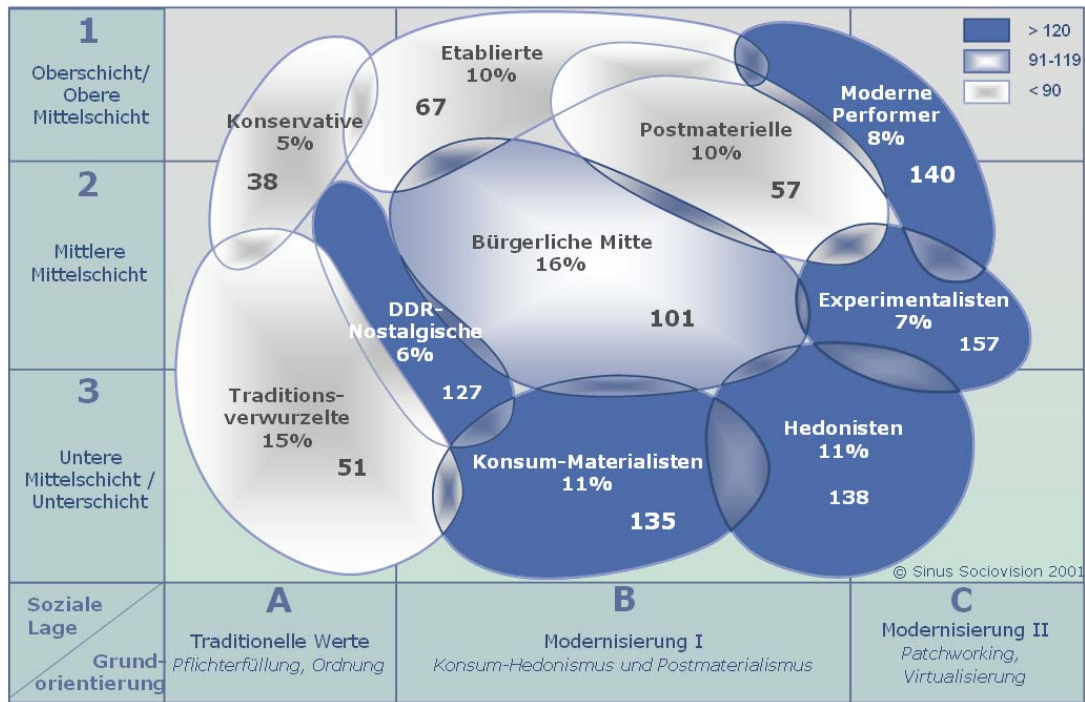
1
Oberschicht/ Obere Mittelschicht

2
Mittlere Mittelschicht

3
Untere Mittelschicht / Unterschicht

> 120
91-119
< 90

Etablierte
10%
67

Konservative
5%
38

Postmaterielle
10%
57

Moderne Performer
8%
140

Bürgerliche Mitte
16%
101

DDR-Nostalgische
6%
127

Experimentalisten
7%
157

Traditionsverwurzelte
15%
51

Hedonisten
11%
138

Konsum-Materialisten
11%
135

© Sinus Sociovision 2001

Soziale Lage
Grundorientierung

A
Traditionelle Werte
Pflichterfüllung, Ordnung

B
Modernisierung I
Konsum-Hedonismus und Postmaterialismus

C
Modernisierung II
Patchworking, Virtualisierung